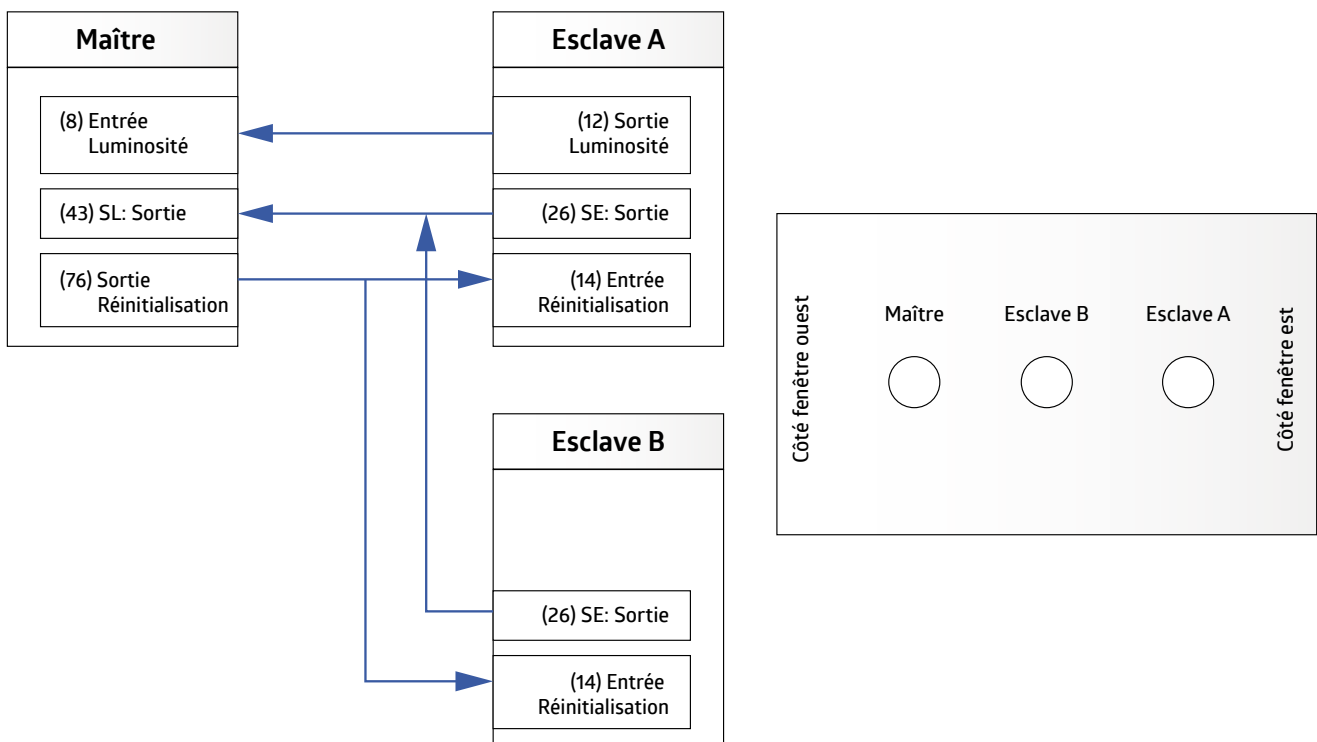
Maître

(8) Entrée Luminosité

(43) SL: Sortie

(76) Sortie Réinitialisation

Esclave A

(12) Sortie Luminosité

(26) SE: Sortie

(14) Entrée Réinitialisation

Esclave B

(26) SE: Sortie

(14) Entrée Réinitialisation

Côté fenêtre ouest

Maître

Esclave B

Esclave A

Côté fenêtre est